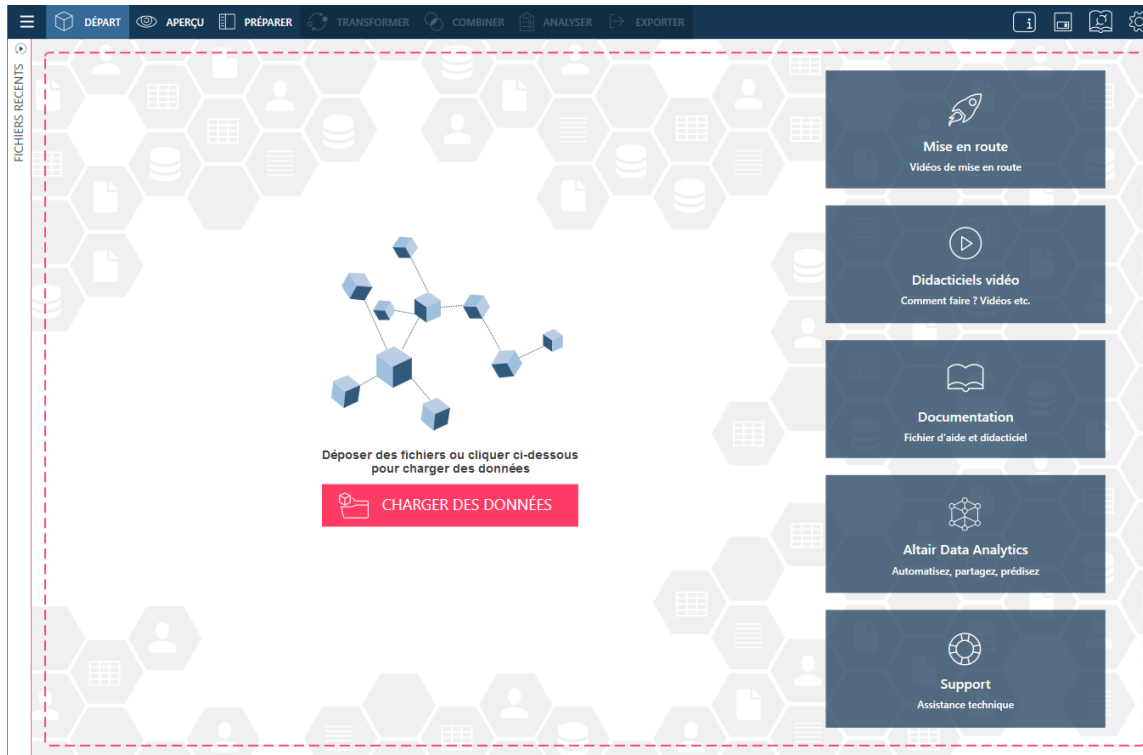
DÉPART APERÇU PRÉPARER TRANSFORMER COMBINER ANALYSER EXPORTER

FICHIERS RÉCENTS

Déposer des fichiers ou cliquer ci-dessous pour charger des données

CHARGER DES DONNÉES

Mise en route
Vidéos de mise en route

Didacticiels vidéo
Comment faire ? Vidéos etc.

Documentation
Fichier d'aide et didacticiel

Altair Data Analytics
Automatisez, partagez, prédisez

Support
Assistance technique